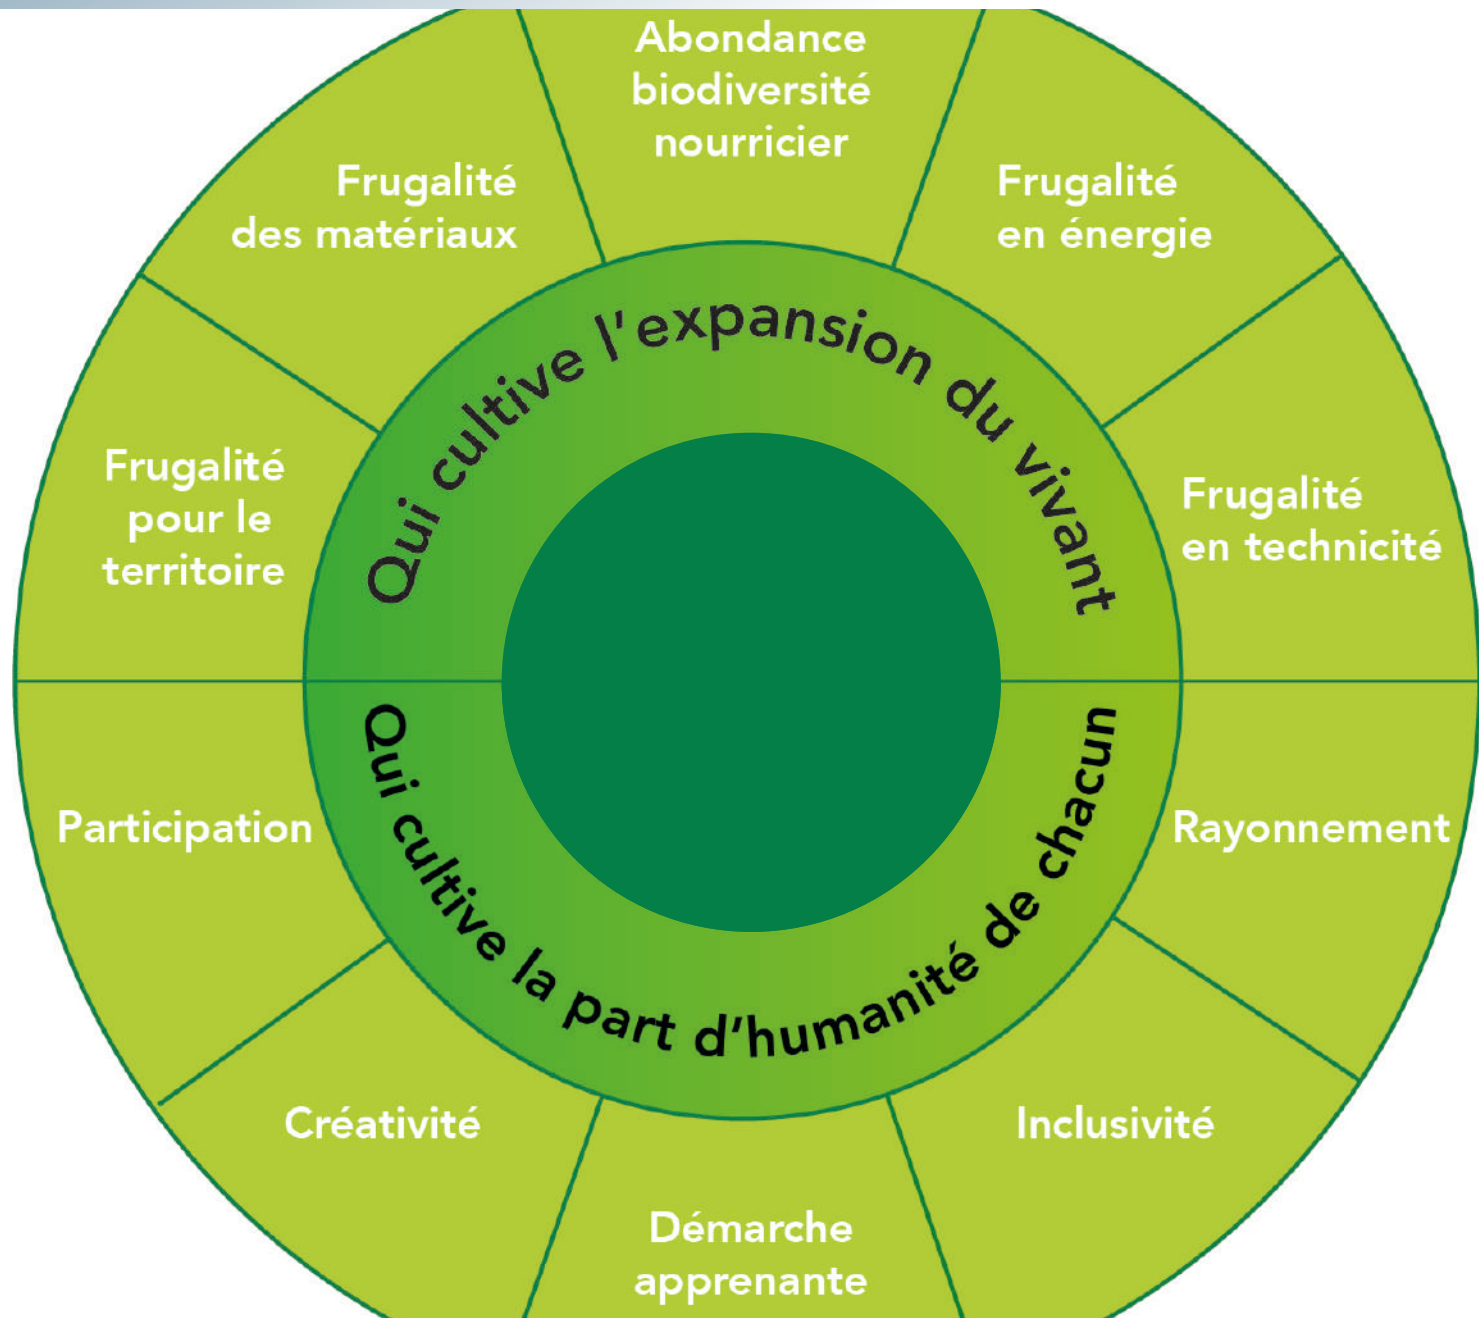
Abondance biodiversité nourricier

Frugalité des matériaux

Frugalité en énergie

Qui cultive l'expansion du vivant

Frugalité pour le territoire

Frugalité en technicité

Qui cultive la part d'humanité de chacun

Participation

Rayonnement

Créativité

Inclusivité

Démarche apprenante